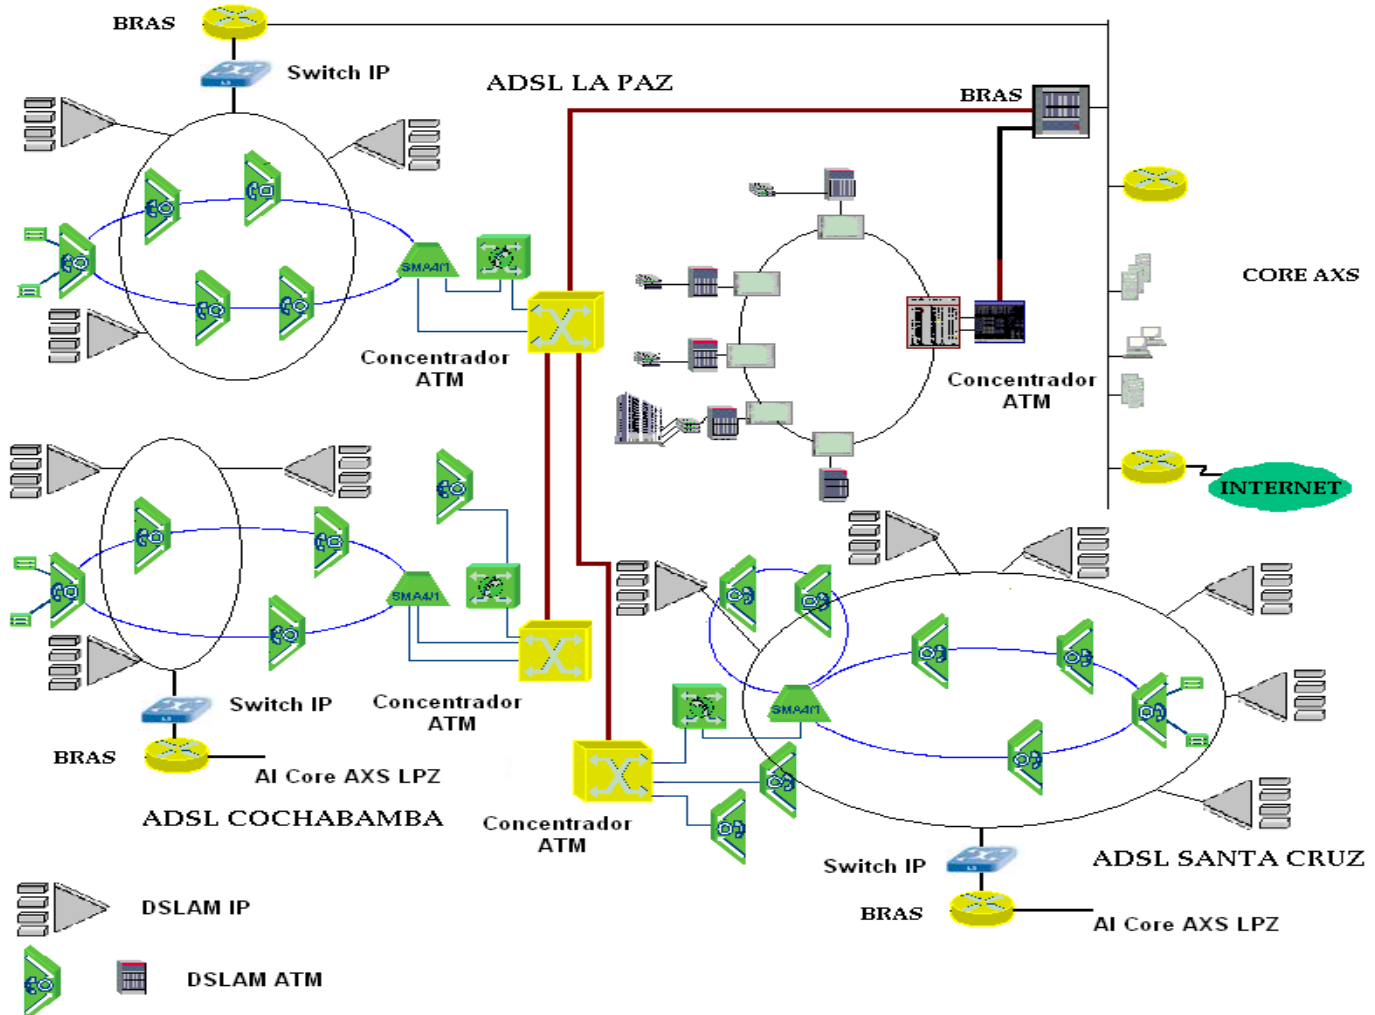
BRAS

Switch IP

ADSL LA PAZ

BRAS

SMA4/1

Concentrador ATM

CORE AXS

Concentrador ATM

INTERNET

SMA4/1

Switch IP

Concentrador ATM

BRAS

Al Core AXS LPZ

ADSL COCHABAMBA

SMA4/1

Concentrador ATM

Switch IP

ADSL SANTA CRUZ

BRAS

Al Core AXS LPZ

DSLAM IP

DSLAM ATM